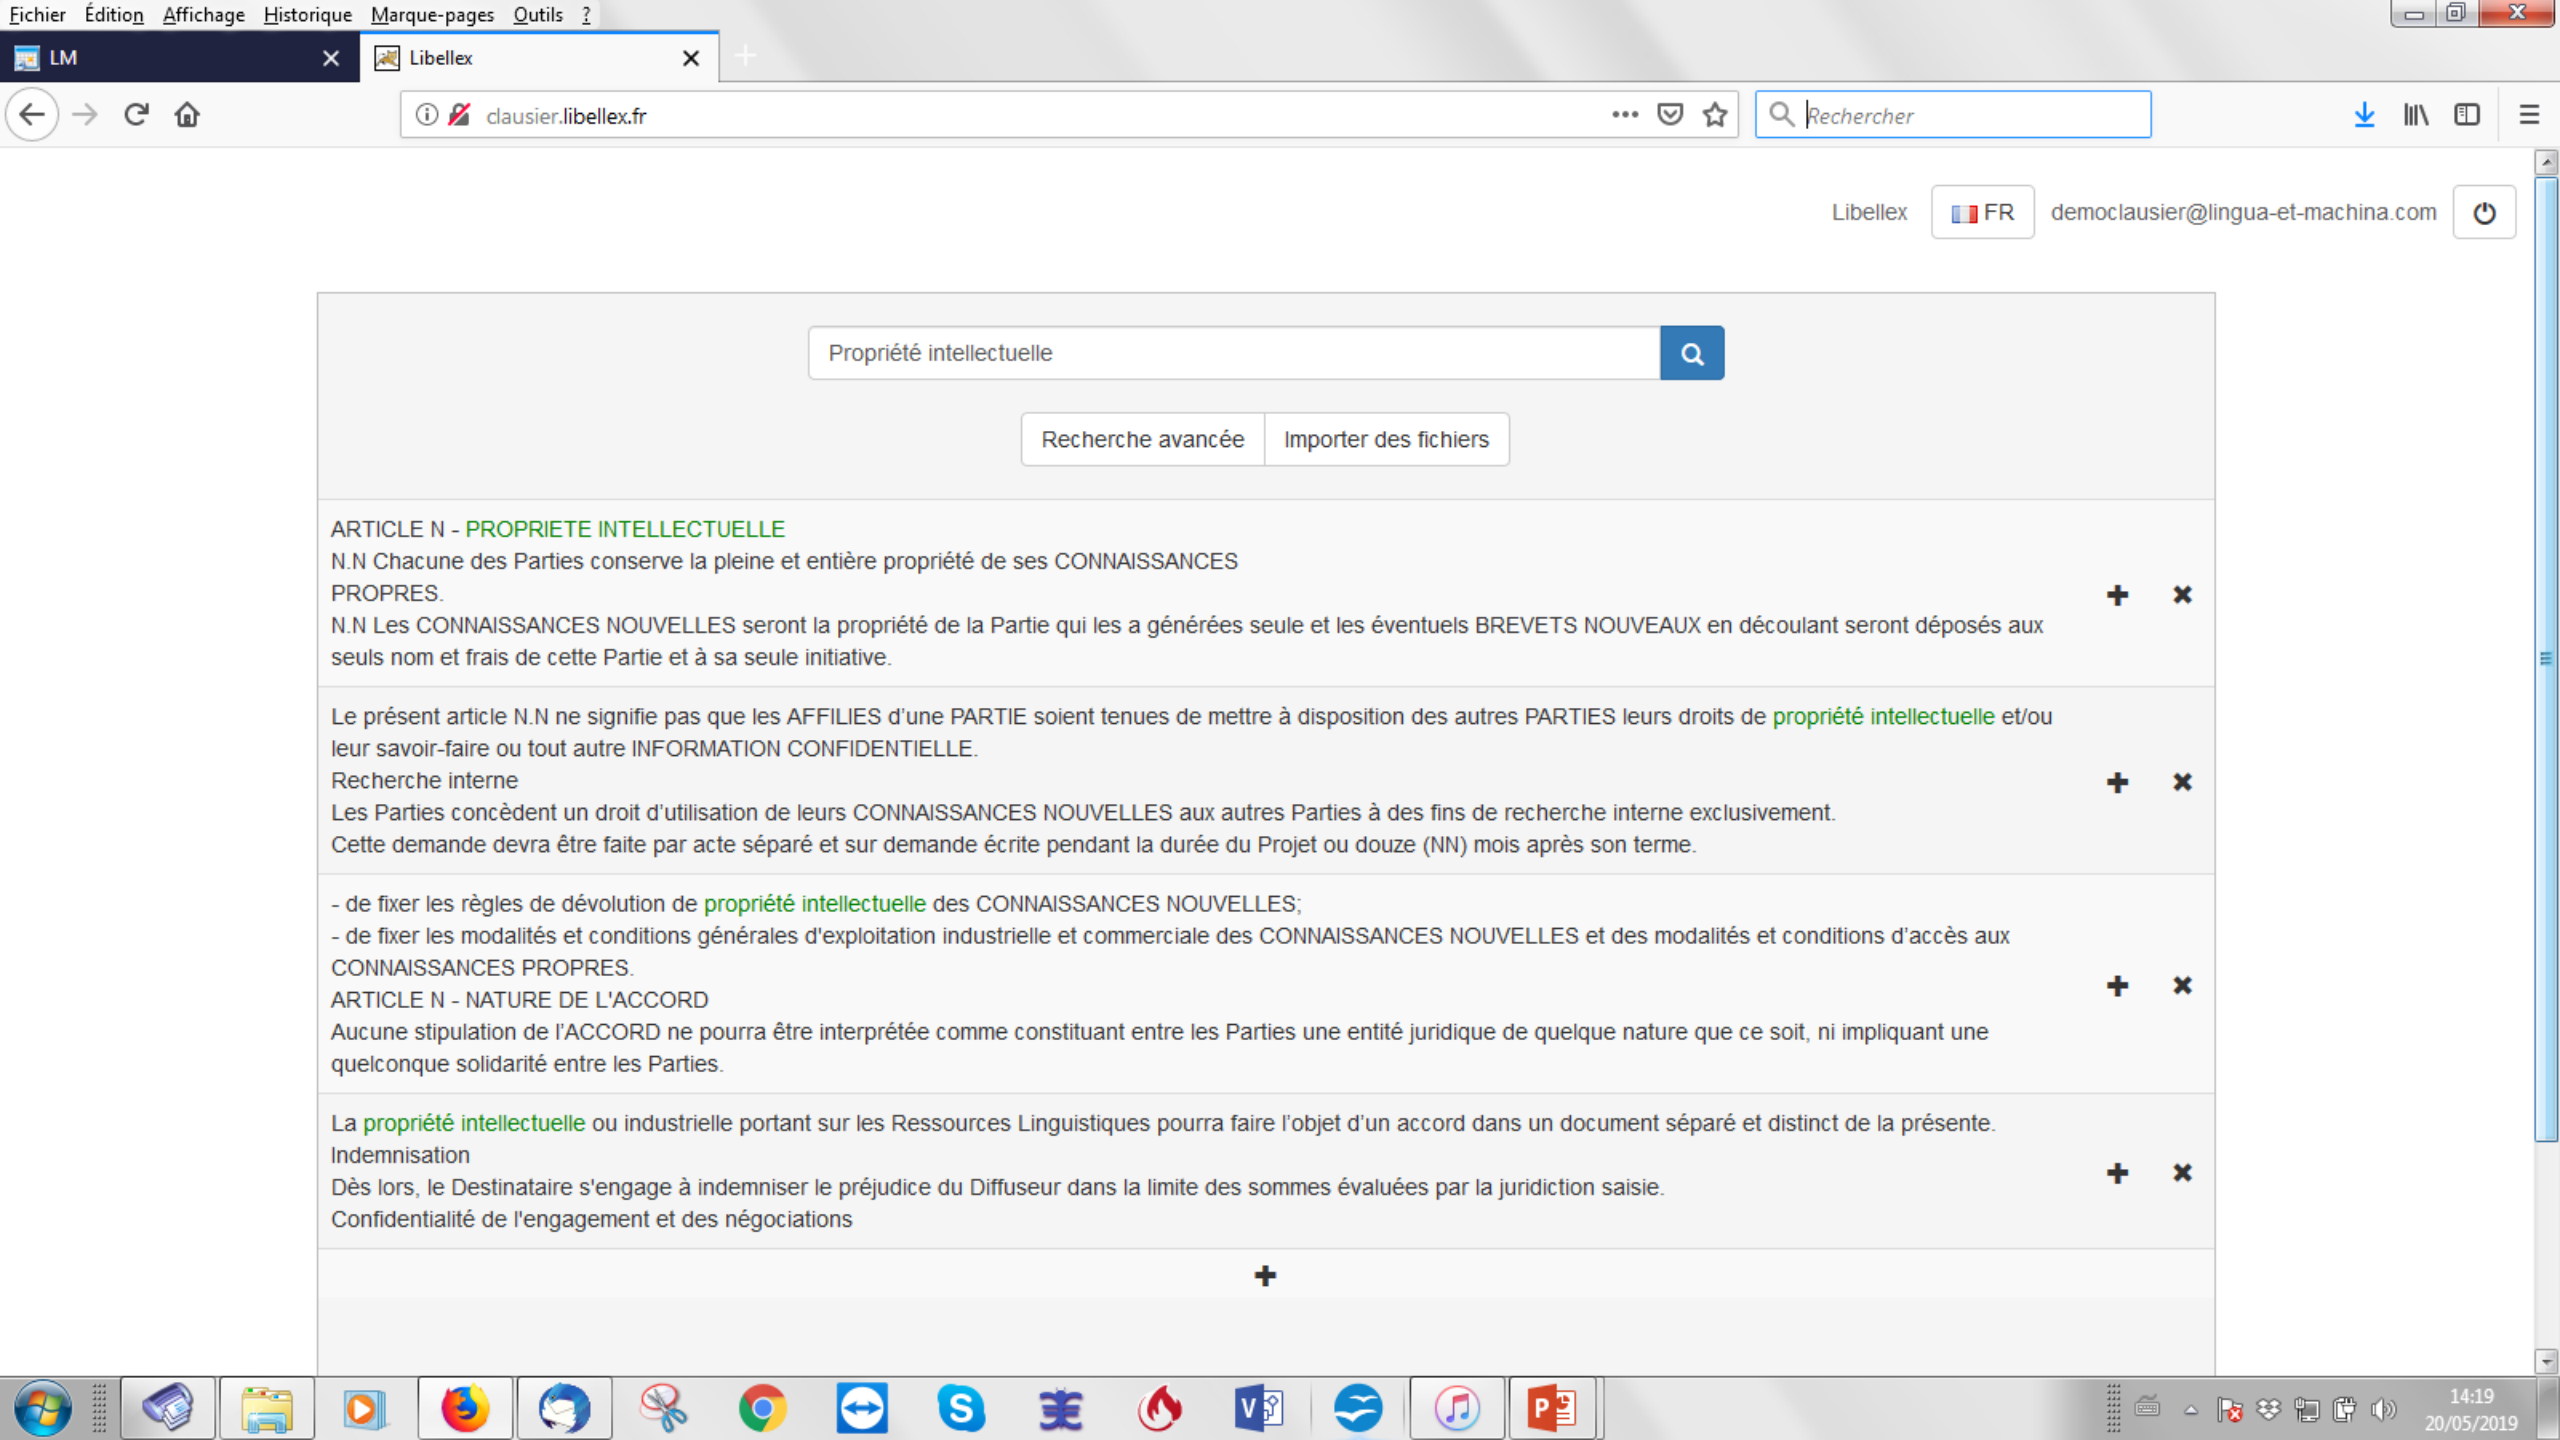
Fichier Édition Affichage Historique Marque-pages Outils ?

LM
Libellex

clausier.libellex.fr
Rechercher

Libellex FR democlausier@lingua-et-machina.com

Propriété intellectuelle

Recherche avancée Importer des fichiers

ARTICLE N - PROPRIETE INTELLECTUELLE
N.N Chacune des Parties conserve la pleine et entière propriété de ses CONNAISSANCES PROPRES.
N.N Les CONNAISSANCES NOUVELLES seront la propriété de la Partie qui les a générées seule et les éventuels BREVETS NOUVEAUX en découlant seront déposés aux seuls nom et frais de cette Partie et à sa seule initiative.

Le présent article N.N ne signifie pas que les AFFILIES d'une PARTIE soient tenues de mettre à disposition des autres PARTIES leurs droits de propriété intellectuelle et/ou leur savoir-faire ou tout autre INFORMATION CONFIDENTIELLE.
Recherche interne
Les Parties concèdent un droit d'utilisation de leurs CONNAISSANCES NOUVELLES aux autres Parties à des fins de recherche interne exclusivement.
Cette demande devra être faite par acte séparé et sur demande écrite pendant la durée du Projet ou douze (NN) mois après son terme.

- de fixer les règles de dévolution de propriété intellectuelle des CONNAISSANCES NOUVELLES;
- de fixer les modalités et conditions générales d'exploitation industrielle et commerciale des CONNAISSANCES NOUVELLES et des modalités et conditions d'accès aux CONNAISSANCES PROPRES.
ARTICLE N - NATURE DE L'ACCORD
Aucune stipulation de l'ACCORD ne pourra être interprétée comme constituant entre les Parties une entité juridique de quelque nature que ce soit, ni impliquant une quelconque solidarité entre les Parties.

La propriété intellectuelle ou industrielle portant sur les Ressources Linguistiques pourra faire l'objet d'un accord dans un document séparé et distinct de la présente.
Indemnisation
Dès lors, le Destinataire s'engage à indemniser le préjudice du Diffuseur dans la limite des sommes évaluées par la juridiction saisie.
Confidentialité de l'engagement et des négociations

14:19
20/05/2019